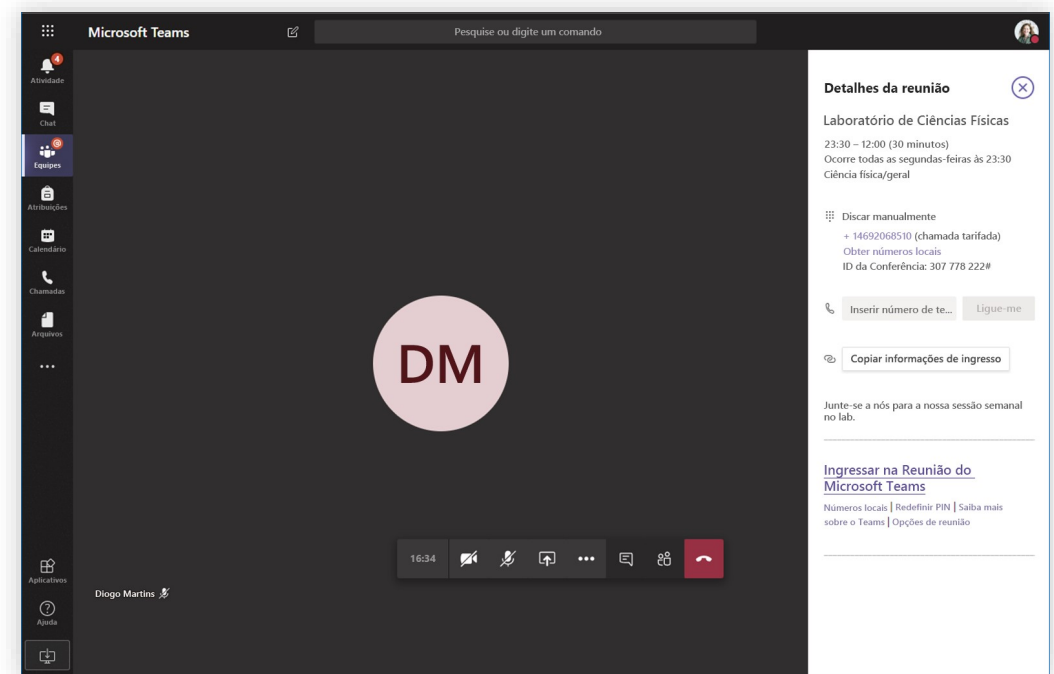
Microsoft Teams

Pesquise ou digite um comando

4
Atividade

Chat

Equipes

Atribuições

Calendário

Chamadas

Arquivos

...

Aplicativos

Ajuda

DM

Diogo Martins

16:34

Detalhes da reunião

Laboratório de Ciências Físicas

23:30 – 12:00 (30 minutos)
Ocorre todas as segundas-feiras às 23:30
Ciência física/geral

Discar manualmente
+ 14692068510 (chamada tarifada)
Obter números locais
ID da Conferência: 307 778 222#

Inserir número de te...

Ligue-me

Copiar informações de ingresso

Junte-se a nós para a nossa sessão semanal no lab.

Ingressar na Reunião do Microsoft Teams

Números locais | Redefinir PIN | Saiba mais sobre o Teams | Opções de reunião